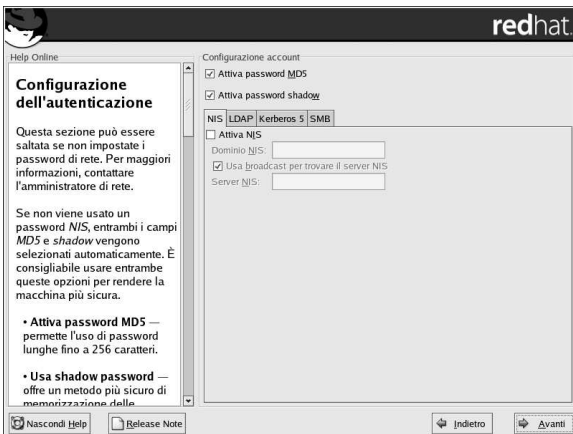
redhat.

Help Online

Configurazione dell'autenticazione

Questa sezione può essere saltata se non impostate i password di rete. Per maggiori informazioni, contattare l'amministratore di rete.

Se non viene usato un password *NIS*, entrambi i campi *MD5* e *shadow* vengono selezionati automaticamente. È consigliabile usare entrambe queste opzioni per rendere la macchina più sicura.

• **Attiva password MD5** — permette l'uso di password lunghe fino a 256 caratteri.

• **Usa shadow password** — offre un metodo più sicuro di memorizzazione delle

Configurazione account

☑ Attiva password MD5

☑ Attiva password shadow

NIS | LDAP | Kerberos 5 | SMB

☐ Attiva NIS

Dominio NIS:

☑ Usa broadcast per trovare il server NIS

Server NIS:

Nascondi Help | Release Note | Indietro | Avanti